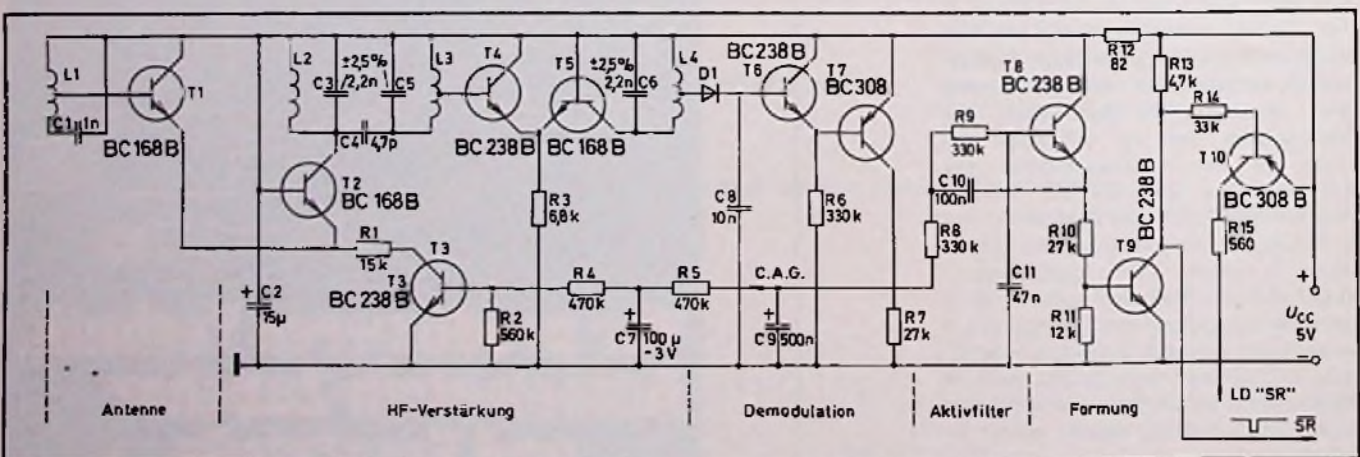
L1
C1 1n
T1
BC168B
L2
C3 ±2,5% /2,2n C5
L3
T4
T5
±2,5% 2,2n C6
L4
D1
BC238B
T6
T7
BC308
R12
82
R13
4,7k
R14
33k
T8
BC 238 B
C4 4,7p
BC 238 B
BC 168 B
R9
330k
T10
BC 308 B
T2
BC 168B
R3
6,8k
C8
10n
R6
330k
C10
100n
R8
330k
BC 238 B
R10
27k
R15
560
R1
15k
T3
T3
BC 238 B
C2
15µ
R2
560k
R4
470k
C7 100µ
-3V
R5
470k
C.A.G.
C9 500n
R7
27k
C11
47n
R11
12k
T9
+
$U_{CC}$
5V
Antenne
HF-Verstärkung
Demodulation
Aktivfilter
Formung
LD "SR"
$\overline{SR}$